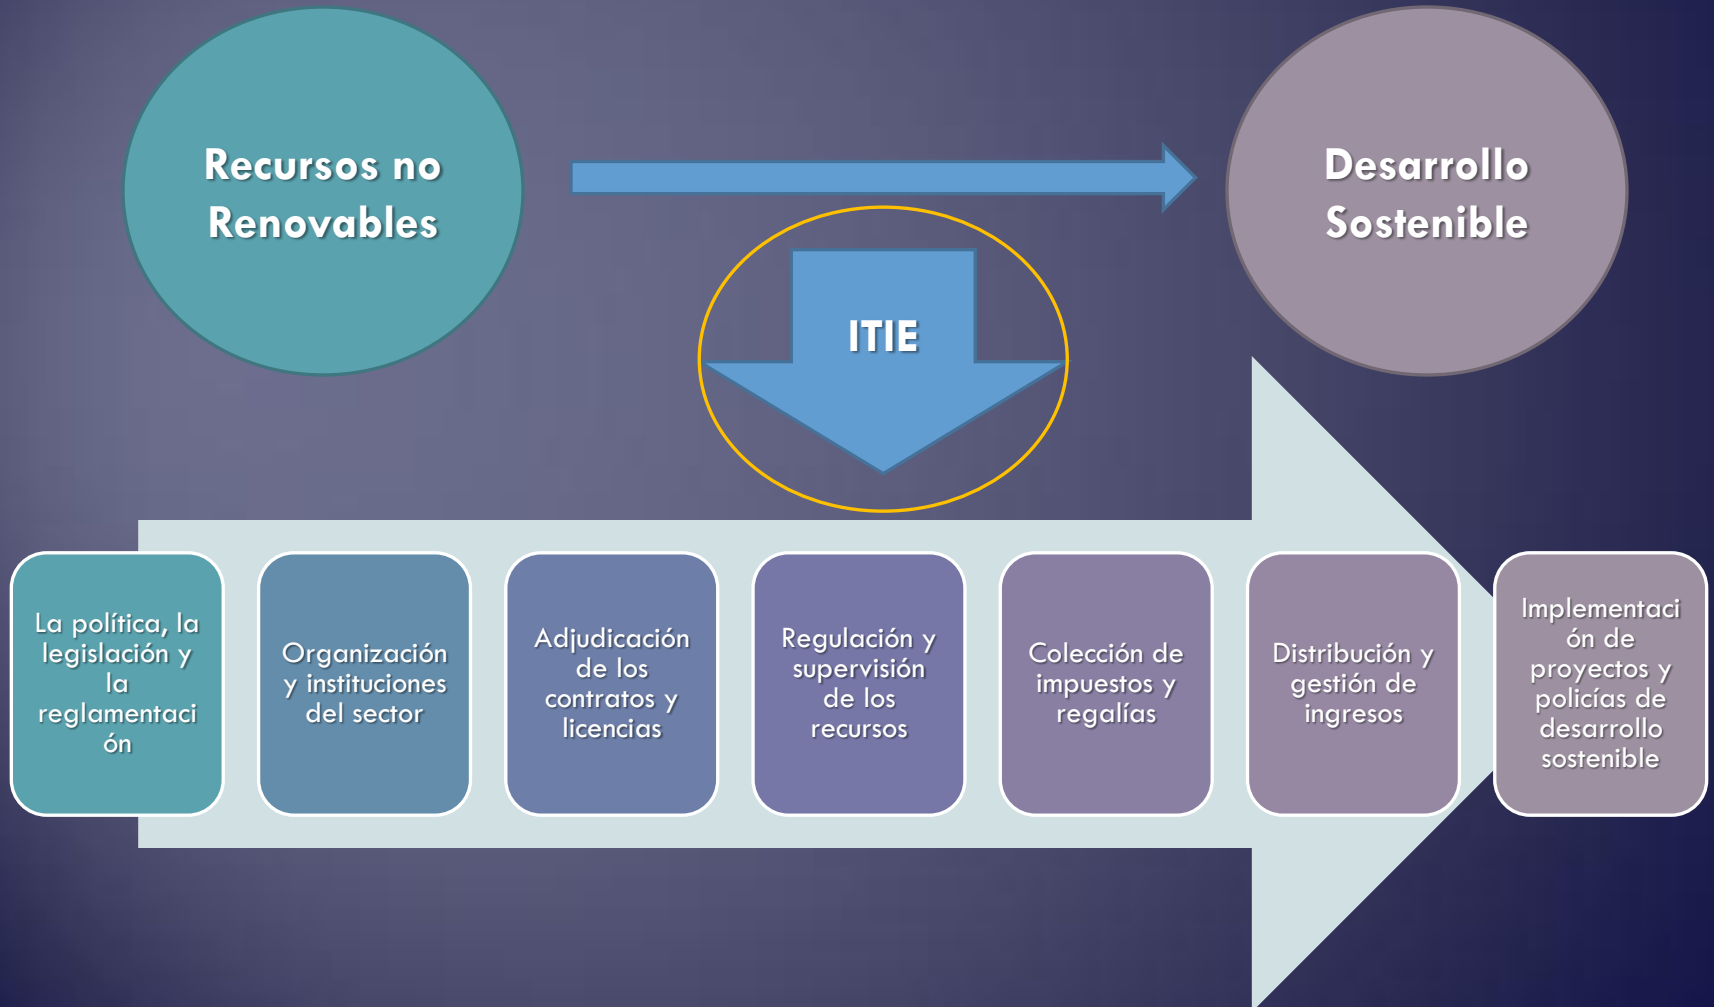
Recursos no Renovables

Desarrollo Sostenible

ITIE

La política, la legislación y la reglamentación

Organización y instituciones del sector

Adjudicación de los contratos y licencias

Regulación y supervisión de los recursos

Colección de impuestos y regalías

Distribución y gestión de ingresos

Implementación de proyectos y policías de desarrollo sostenible